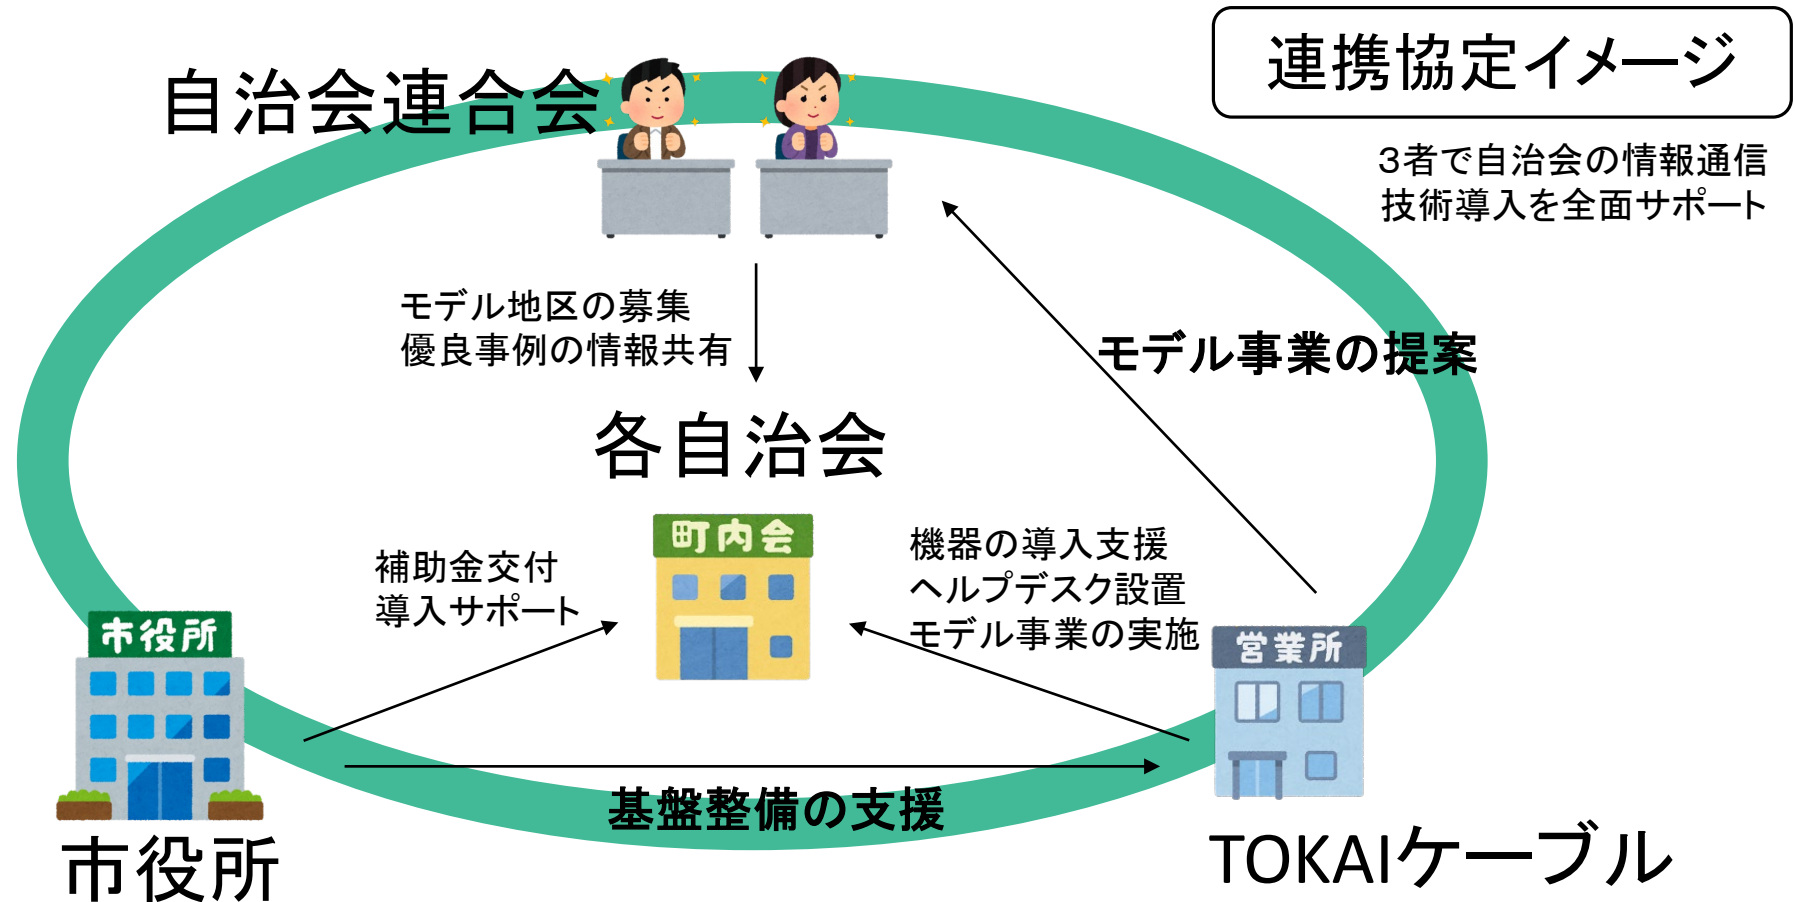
連携協定イメージ

3者で自治会の情報通信技術導入を全面サポート

自治会連合会

モデル地区の募集
優良事例の情報共有

モデル事業の提案

各自治会

町内会

補助金交付
導入サポート

機器の導入支援
ヘルプデスク設置
モデル事業の実施

市役所

営業所

基盤整備の支援

市役所

TOKAIケーブル